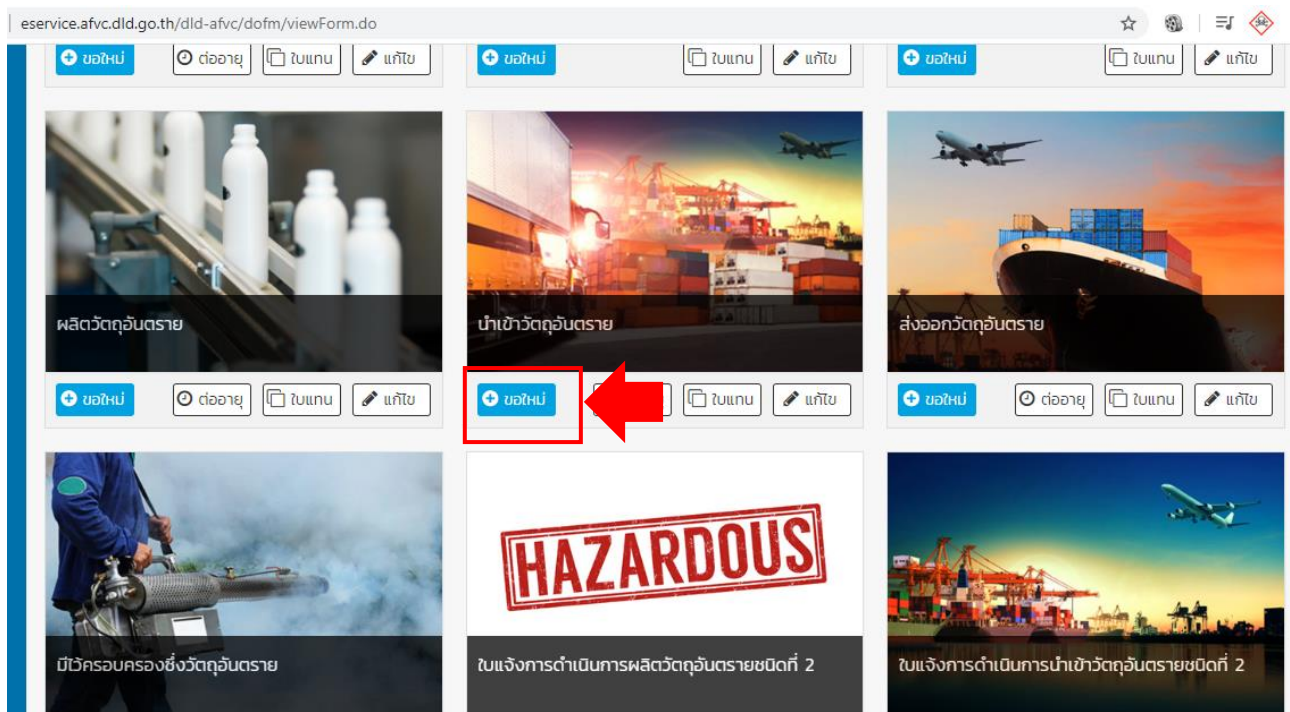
eservice.afvc.dld.go.th/dld-afvc/dofm/viewForm.do

ขอใหม่ ต่ออายุ ใบแทน แก้ไข
ขอใหม่ ใบแทน แก้ไข
ขอใหม่ ใบแทน แก้ไข

ผลิตวัตถุอันตราย
ขอใหม่ ต่ออายุ ใบแทน แก้ไข

นำเข้าวัตถุอันตราย
ขอใหม่ ใบแทน แก้ไข

ส่งออกวัตถุอันตราย
ขอใหม่ ต่ออายุ ใบแทน แก้ไข

มีไว้ครอบครองซึ่งวัตถุอันตราย

HAZARDOUS
ใบแจ้งการดำเนินการผลิตวัตถุอันตรายชนิดที่ 2

ใบแจ้งการดำเนินการนำเข้าวัตถุอันตรายชนิดที่ 2